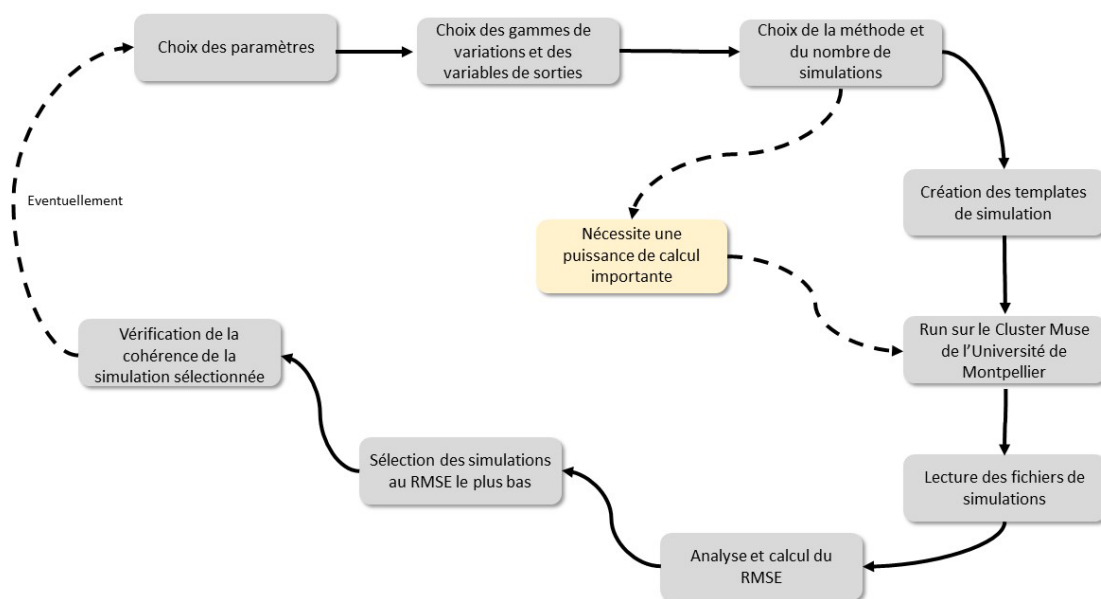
Choix des paramètres

Choix des gammes de variations et des variables de sorties

Choix de la méthode et du nombre de simulations

Création des templates de simulation

Nécessite une puissance de calcul importante

Run sur le Cluster Muse de l'Université de Montpellier

Lecture des fichiers de simulations

Analyse et calcul du RMSE

Sélection des simulations au RMSE le plus bas

Vérification de la cohérence de la simulation sélectionnée

Eventuellement